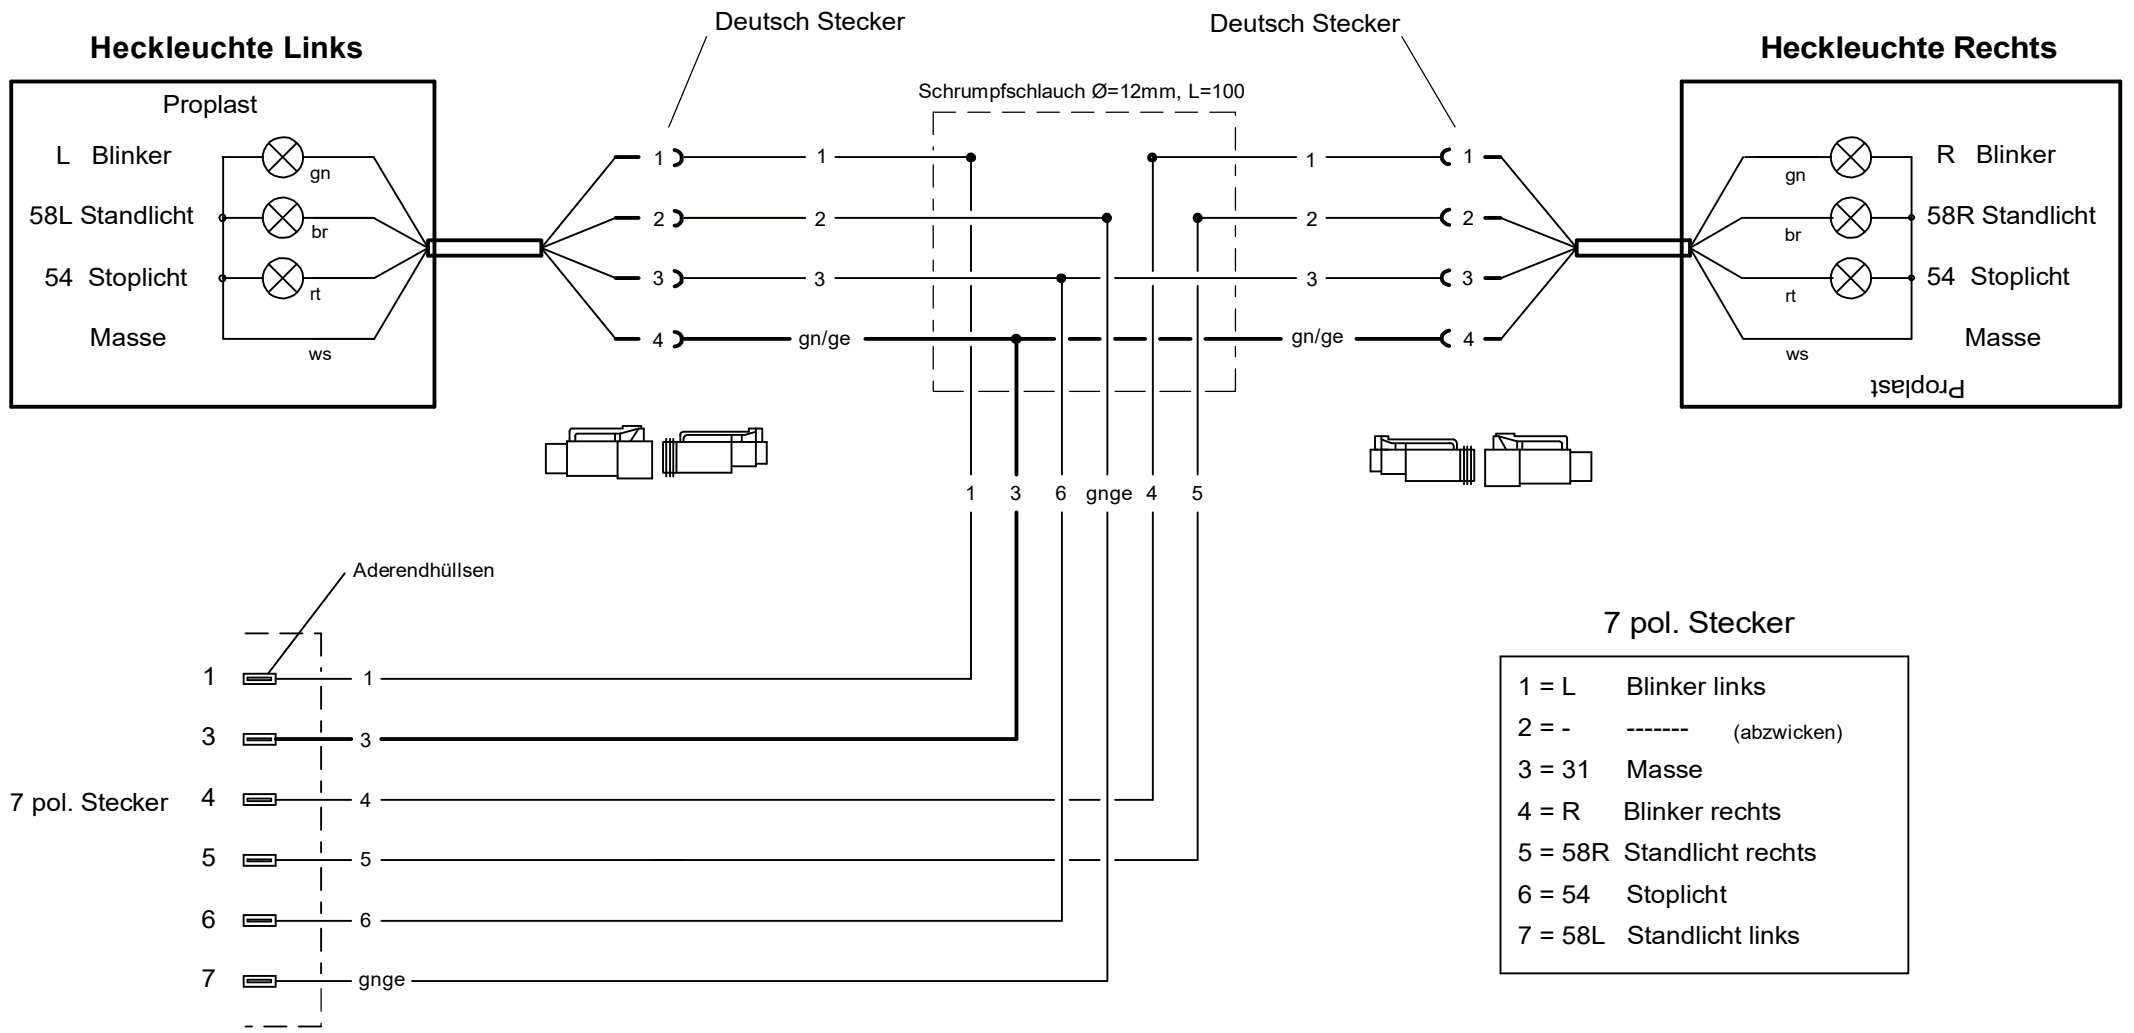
Heckleuchte Links

Deutsch Stecker

Deutsch Stecker

Heckleuchte Rechts

Proplast

L Blinker
58L Standlicht
54 Stoplicht
Masse

gn
br
rt
ws

Schrumpfschlauch Ø=12mm, L=100

1 1
2 2
3 3
4 gn/ge

1 1
2 2
3 3
gn/ge 4

R Blinker
58R Standlicht
54 Stoplicht
Masse

gn
br
rt
ws

Proplast

1 3 6 gnge 4 5

Aderendhüllsen

1 1
3 3
7 pol. Stecker 4 4
5 5
6 6
7 gnge

7 pol. Stecker

| | |
|---|---|
| 1 = L | Blinker links |
| 2 = - | ------- (abzwicken) |
| 3 = 31 | Masse |
| 4 = R | Blinker rechts |
| 5 = 58R | Standlicht rechts |
| 6 = 54 | Stoplicht |
| 7 = 58L | Standlicht links |